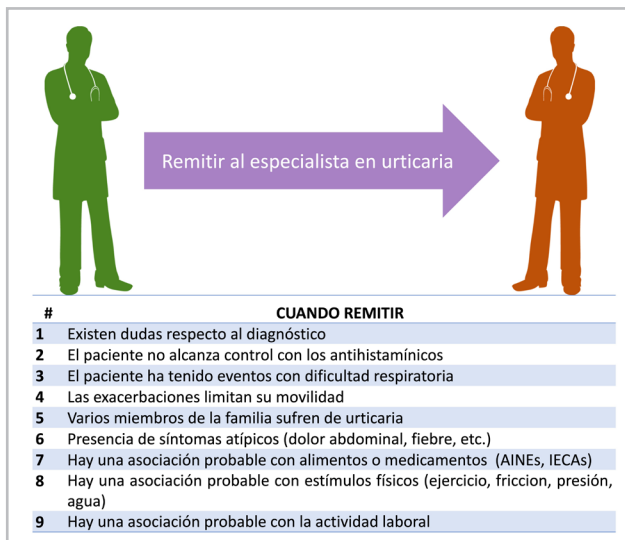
Remitir al especialista en urticaria

| # | CUANDO REMITIR |
|---|---|
| 1 | Existen dudas respecto al diagnóstico |
| 2 | El paciente no alcanza control con los antihistamínicos |
| 3 | El paciente ha tenido eventos con dificultad respiratoria |
| 4 | Las exacerbaciones limitan su movilidad |
| 5 | Varios miembros de la familia sufren de urticaria |
| 6 | Presencia de síntomas atípicos (dolor abdominal, fiebre, etc.) |
| 7 | Hay una asociación probable con alimentos o medicamentos (AINEs, IECAs) |
| 8 | Hay una asociación probable con estímulos físicos (ejercicio, friccion, presión, agua) |
| 9 | Hay una asociación probable con la actividad laboral |